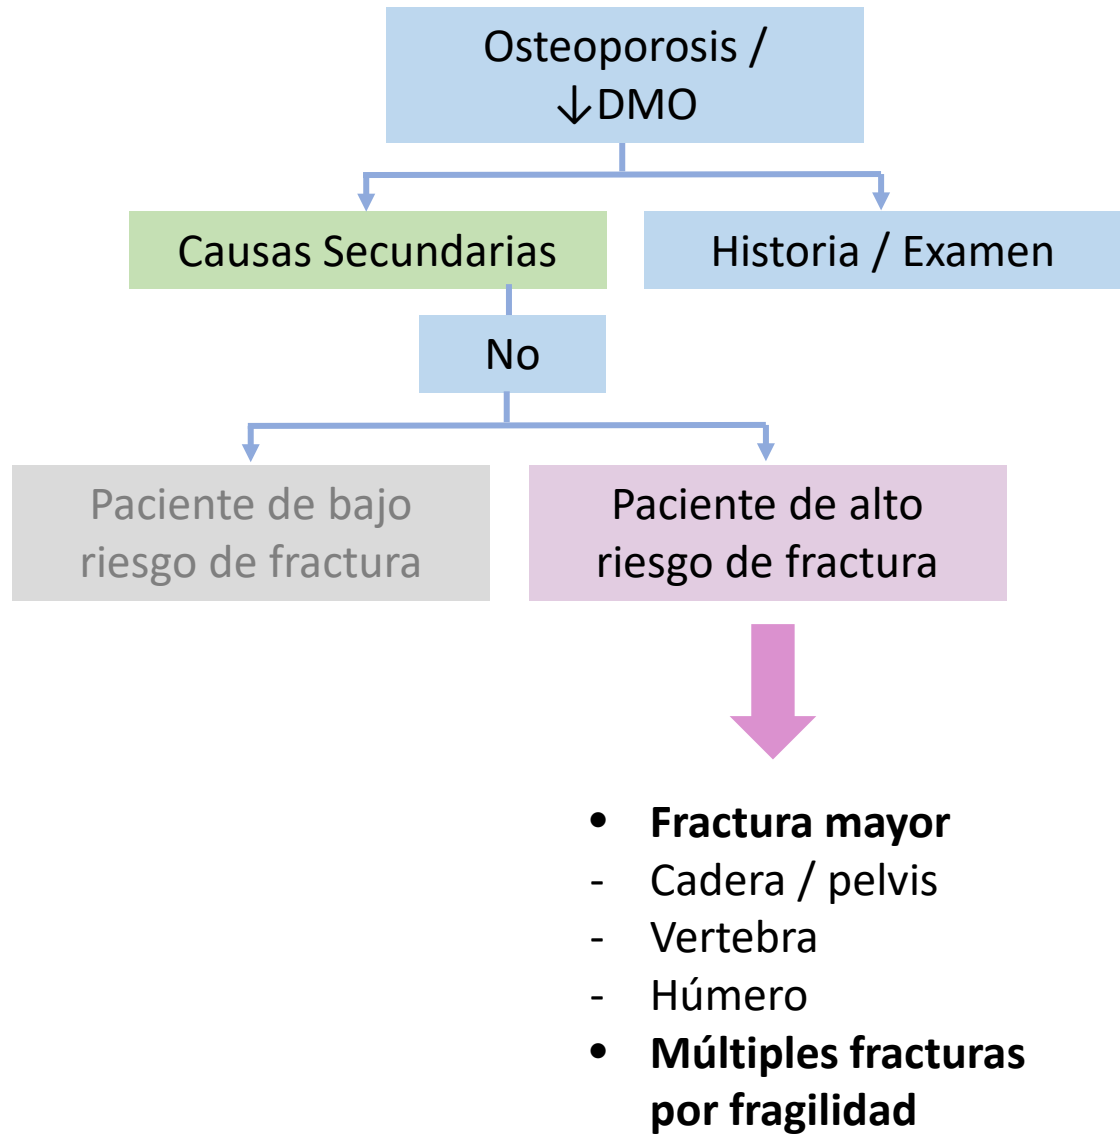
Osteoporosis / $\downarrow$DMO

Causas Secundarias

Historia / Examen

No

Paciente de bajo riesgo de fractura

Paciente de alto riesgo de fractura

• **Fractura mayor**
- Cadera / pelvis
- Vertebra
- Húmero
• **Múltiples fracturas por fragilidad**